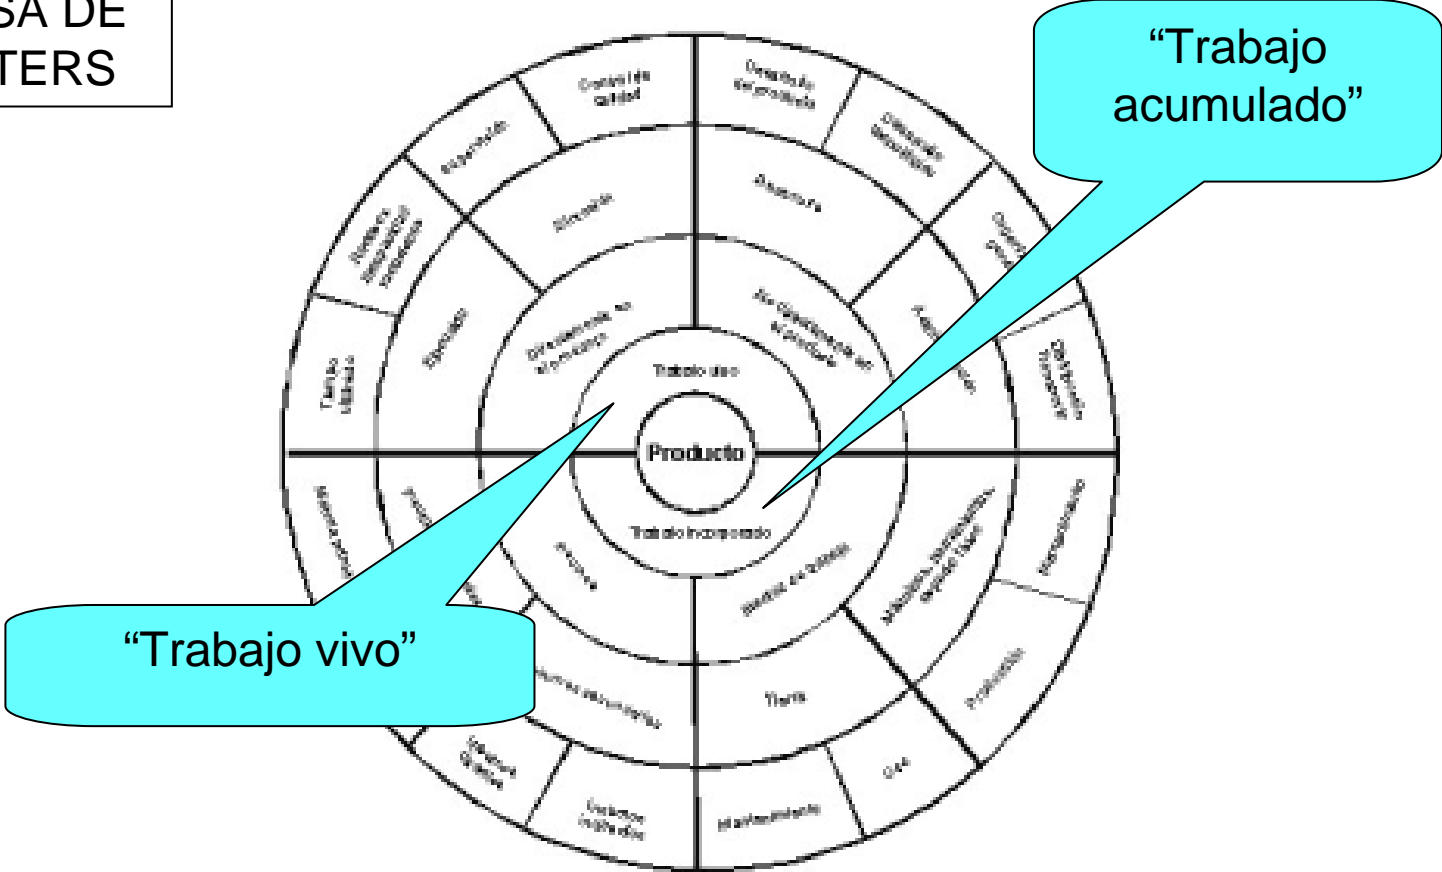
SA DE
TERS

"Trabajo acumulado"

Control de calidad

Desarrollo del producto

Diferencias tecnológicas

Inspección

Almacén

Tiempo

Producto

Trabajo vivo

Trabajo incorporado

Tierra

Mantenimiento

"Trabajo vivo"